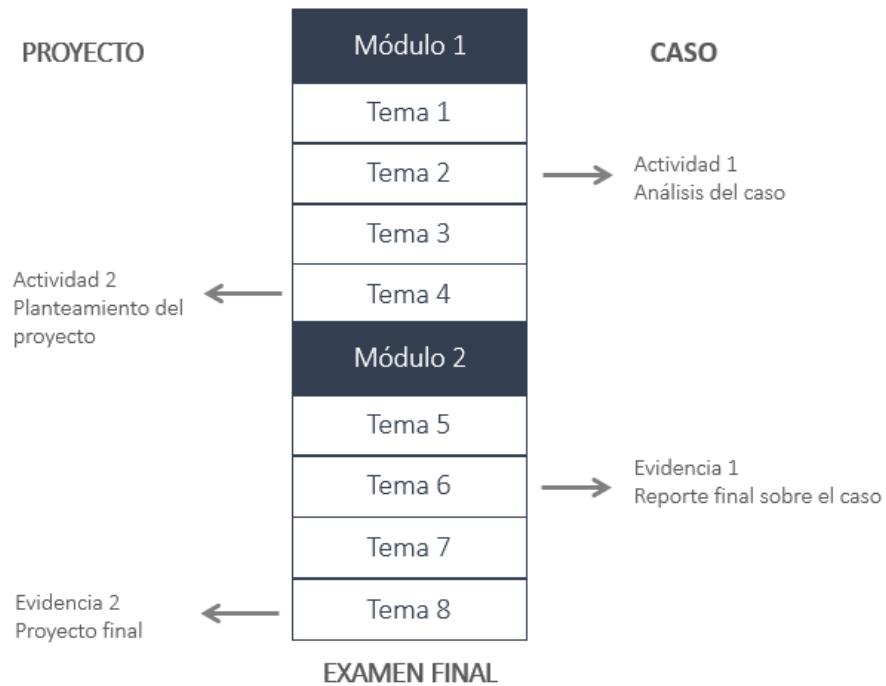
PROYECTO

Módulo 1

CASO

Tema 1

Tema 2

Actividad 1
Análisis del caso

Tema 3

Actividad 2
Planteamiento del proyecto

Tema 4

Módulo 2

Tema 5

Tema 6

Evidencia 1
Reporte final sobre el caso

Tema 7

Evidencia 2
Proyecto final

Tema 8

EXAMEN FINAL